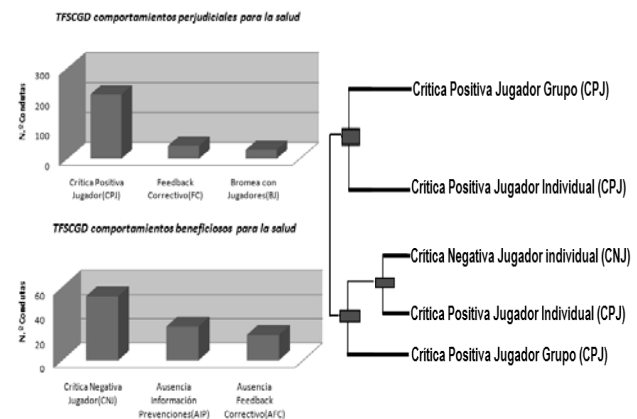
TFSCGD comportamientos perjudiciales para la salud

300
200
100
0

N.º Conductas

Crítica Positiva Jugador(CPJ)

Feedback Correctivo(FC)

Bromea con Jugadores(BJ)

TFSCGD comportamientos beneficiosos para la salud

60
40
20
0

N.º Conductas

Crítica Negativa Jugador(CNJ)

Ausencia Información Prevenciones(AIP)

Ausencia Feedback Correctivo(AFC)

Crítica Positiva Jugador Grupo (CPJ)

Crítica Positiva Jugador Individual (CPJ)

Crítica Negativa Jugador individual (CNJ)

Crítica Positiva Jugador Individual (CPJ)

Crítica Positiva Jugador Grupo (CPJ)